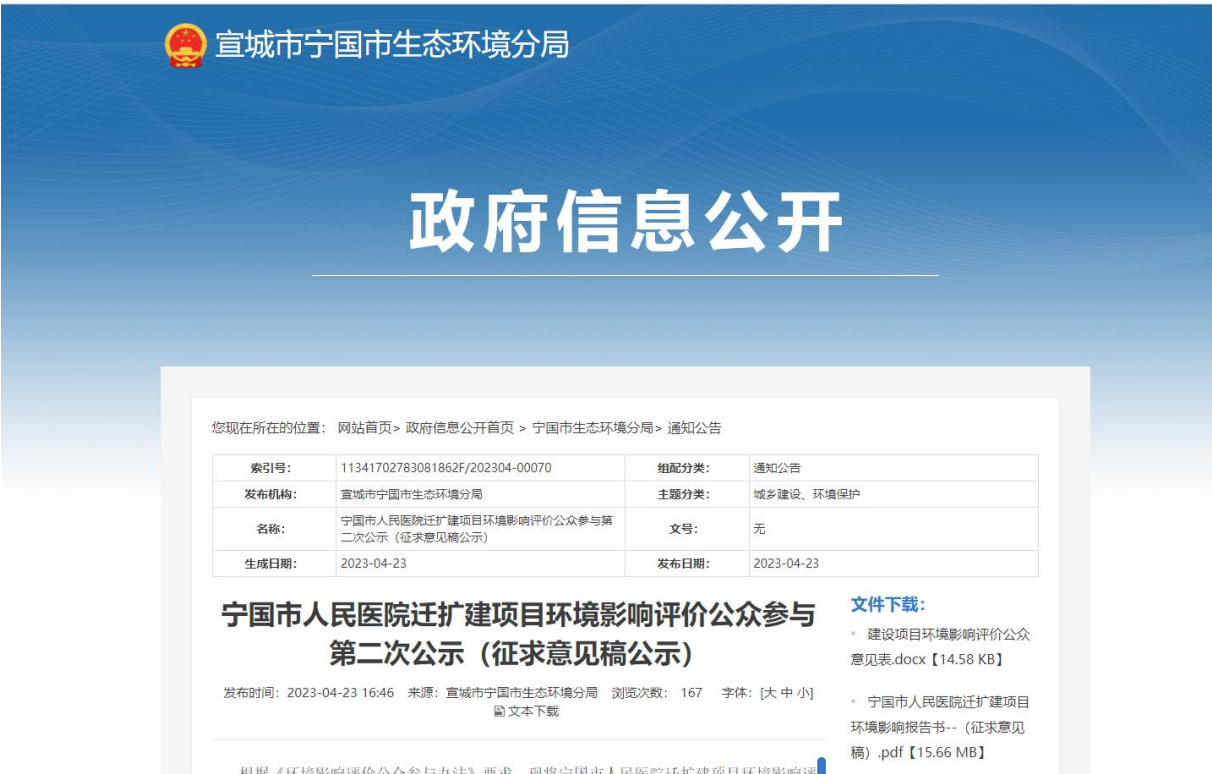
宣城市宁国市生态环境分局

政府信息公开

您现在所在的位置： 网站首页> 政府信息公开首页 > 宁国市生态环境分局> 通知公告

| 索引号: | 11341702783081862F/202304-00070 | 组配分类: | 通知公告 |
|---|---|---|---|
| 发布机构: | 宣城市宁国市生态环境分局 | 主题分类: | 城乡建设、环境保护 |
| 名称: | 宁国市人民医院迁扩建项目环境影响评价公众参与第二次公示（征求意见稿公示） | 文号: | 无 |
| 生成日期: | 2023-04-23 | 发布日期: | 2023-04-23 |

宁国市人民医院迁扩建项目环境影响评价公众参与第二次公示（征求意见稿公示）

发布时间：2023-04-23 16:46 来源：宣城市宁国市生态环境分局 浏览次数： 167 字体：[大 中 小]
文本下载

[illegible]

文件下载:

建设项目环境影响评价公众意见表.docx【14.58 KB】

宁国市人民医院迁扩建项目环境影响报告书--（征求意见稿）.pdf【15.66 MB】